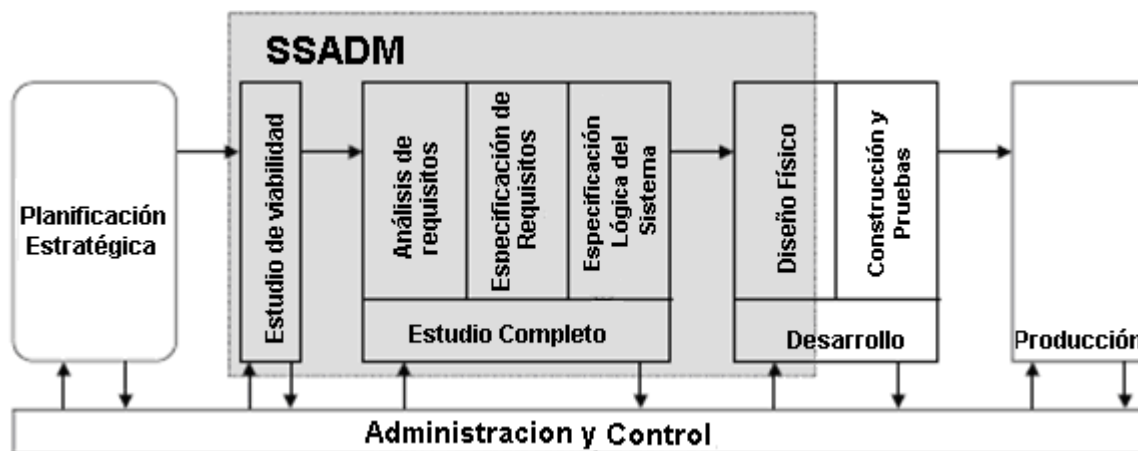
SSADM

Planificación Estratégica

Estudio de viabilidad

Análisis de requisitos

Especificación de Requisitos

Especificación Lógica del Sistema

Estudio Completo

Diseño Físico

Construcción y Pruebas

Desarrollo

Producción

Administracion y Control